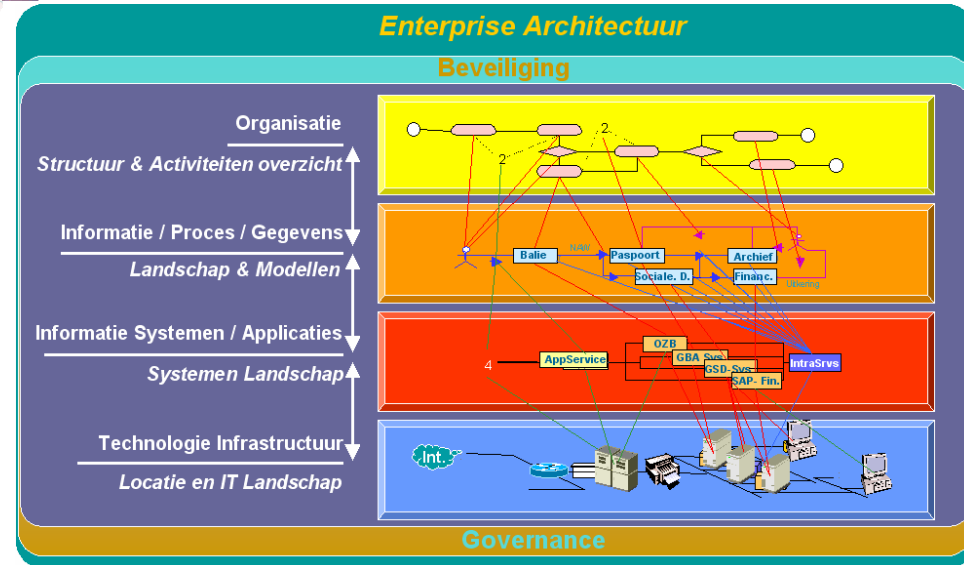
Enterprise Architectuur

Beveiliging

Organisatie

Structuur & Activiteiten overzicht

Informatie / Proces / Gegevens

Landschap & Modellen

Informatie Systemen / Applicaties

Systemen Landschap

Technologie Infrastructuur

Locatie en IT Landschap

2

2

Balie

NAW

Paspoort

Archief

Sociale. D.

Financ.

Uitkering

OZB

AppService

GBA Sys

GSD-Sys

SAP- Fin.

IntraSrvs

4

Int.

Governance